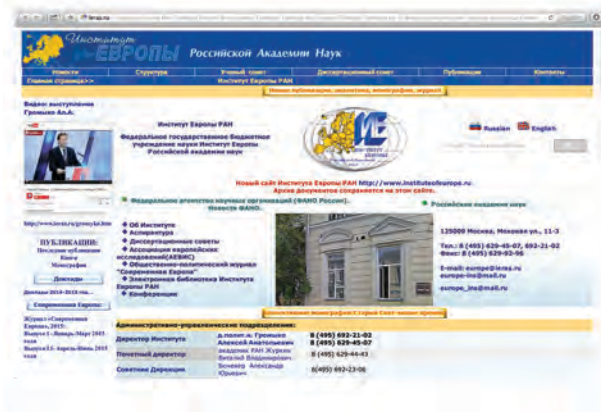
ieras.ru

Институт ЕВРОПЫ Российской Академии Наук

Новости | Структура | Ученый совет | Диссертационный совет | Публикации | Контакты

Главная страница>> | Институт Европы РАН

Новые публикации, аналитика, монографии, журнал

Видео: выступление Громыко Ал.А.

Институт Европы РАН

Федеральное государственное бюджетное учреждение науки Институт Европы Российской академии наук

Russian | English

ПУБЛИКАЦИИ:
Последние публикации
Книги
Монографии

Доклады

Доклады 2014-2015 гг.

Современная Европа

Журнал «Современная Европа», 2015:
Выпуск 1 Январь-Март 2015 года
Выпуск 2 Апрель-Июнь 2015 года

Новый сайт Института Европы РАН http://www.instituteofeurope.ru
Архив документов сохраняется на этом сайте.

Федеральное агентство научных организаций (ФАНО России).
Новости ФАНО.

Российская академия наук

◆ Об Институте
◆ Аспирантура
◆ Диссертационные советы
◆ Ассоциация европейских исследований(АЕВИС)
◆ Общественно-политический журнал "Современная Европа"
◆ Электронная библиотека Института Европы РАН
◆ Конференции

125009 Москва, Моховая ул., 11-3

Тел.: 8 (495) 629-45-07, 692-21-02
Факс: 8 (495) 629-92-96

E-mail: europe@ieras.ru
europe-ire@mail.ru

europe_ins@mail.ru

Административно-управленческие подразделения:

| | | |
|---|---|---|
| Директор Института | д.полит.н. Громыко Алексей Анатольевич | 8 (495) 692-21-02<br>8 (495) 629-45-07 |
| Почетный директор | академик РАН Журкин Виталий Владимирович | 8 (495) 629-44-43 |
| Советник Дирекции | Бочкарев Александр Юрьевич | 8(495) 692-23-08 |